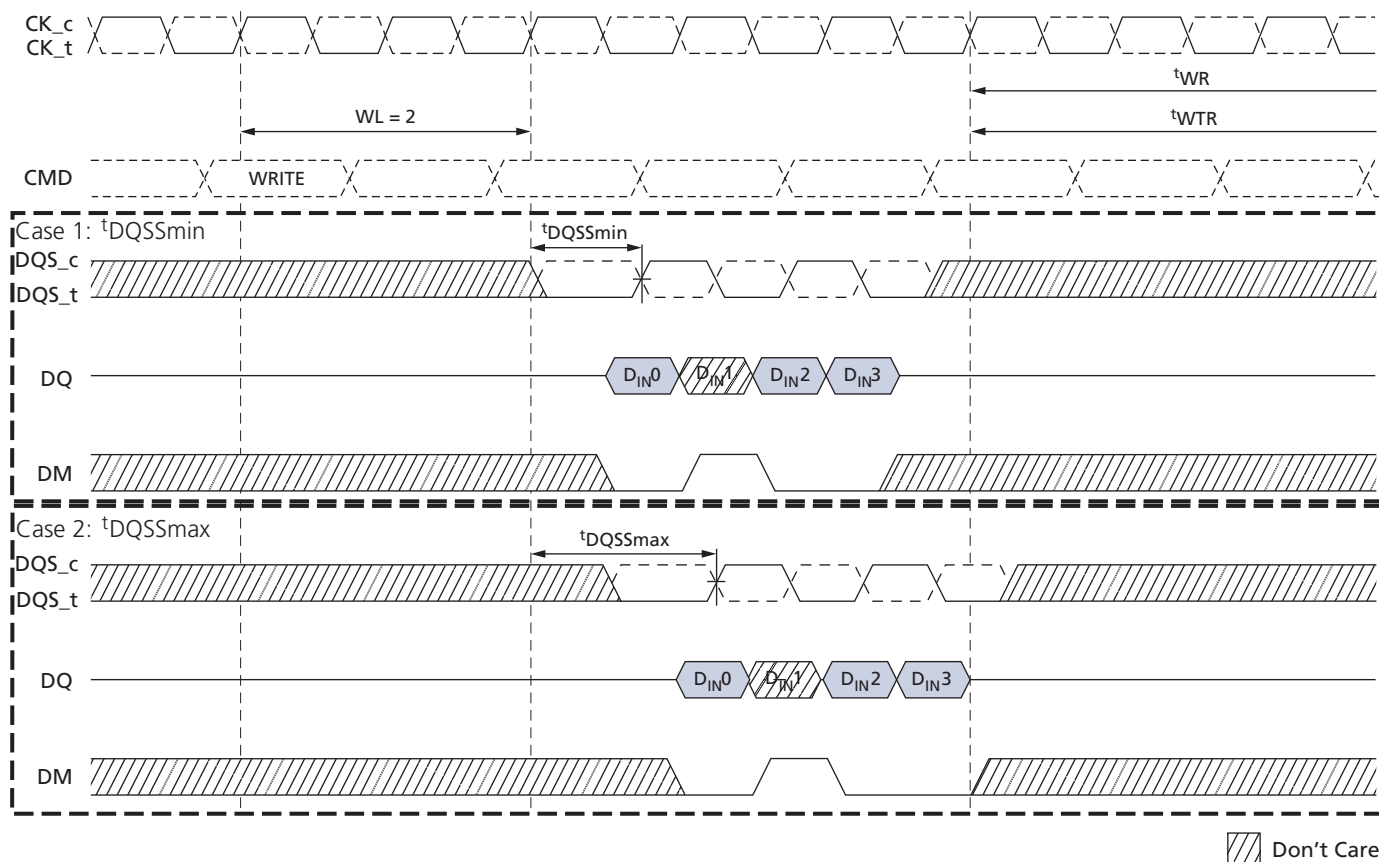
CK_c
CK_t

$^tWR$

$^tWTR$

WL = 2

CMD

WRITE

Case 1: $^tDQSSmin$

$^tDQSSmin$

DQS_c
DQS_t

DQ

$D_{IN}0$ $D_{IN}1$ $D_{IN}2$ $D_{IN}3$

DM

Case 2: $^tDQSSmax$

$^tDQSSmax$

DQS_c
DQS_t

DQ

$D_{IN}0$ $D_{IN}1$ $D_{IN}2$ $D_{IN}3$

DM

Don't Care